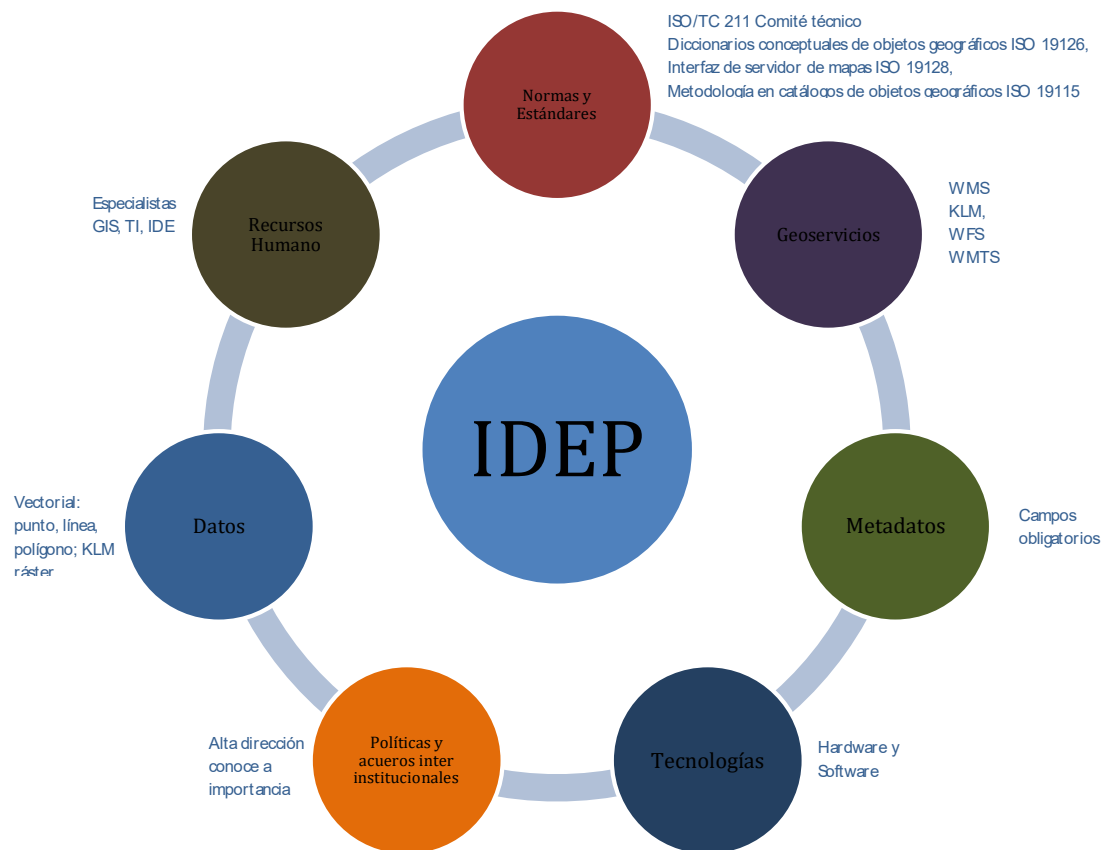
ISO/TC 211 Comité técnico
Diccionarios conceptuales de objetos geográficos ISO 19126,
Interfaz de servidor de mapas ISO 19128,
Metodología en catálogos de objetos geográficos ISO 19115

Normas y Estándares

Geoservicios

WMS
KLM,
WFS
WMTS

Especialistas GIS, TI, IDE

Recursos Humano

IDEP

Metadatos

Campos obligatorios

Vectorial: punto, línea, polígono; KLM ráster

Datos

Tecnologías

Hardware y Software

Políticas y acueros inter institucionales

Alta dirección conoce a importancia